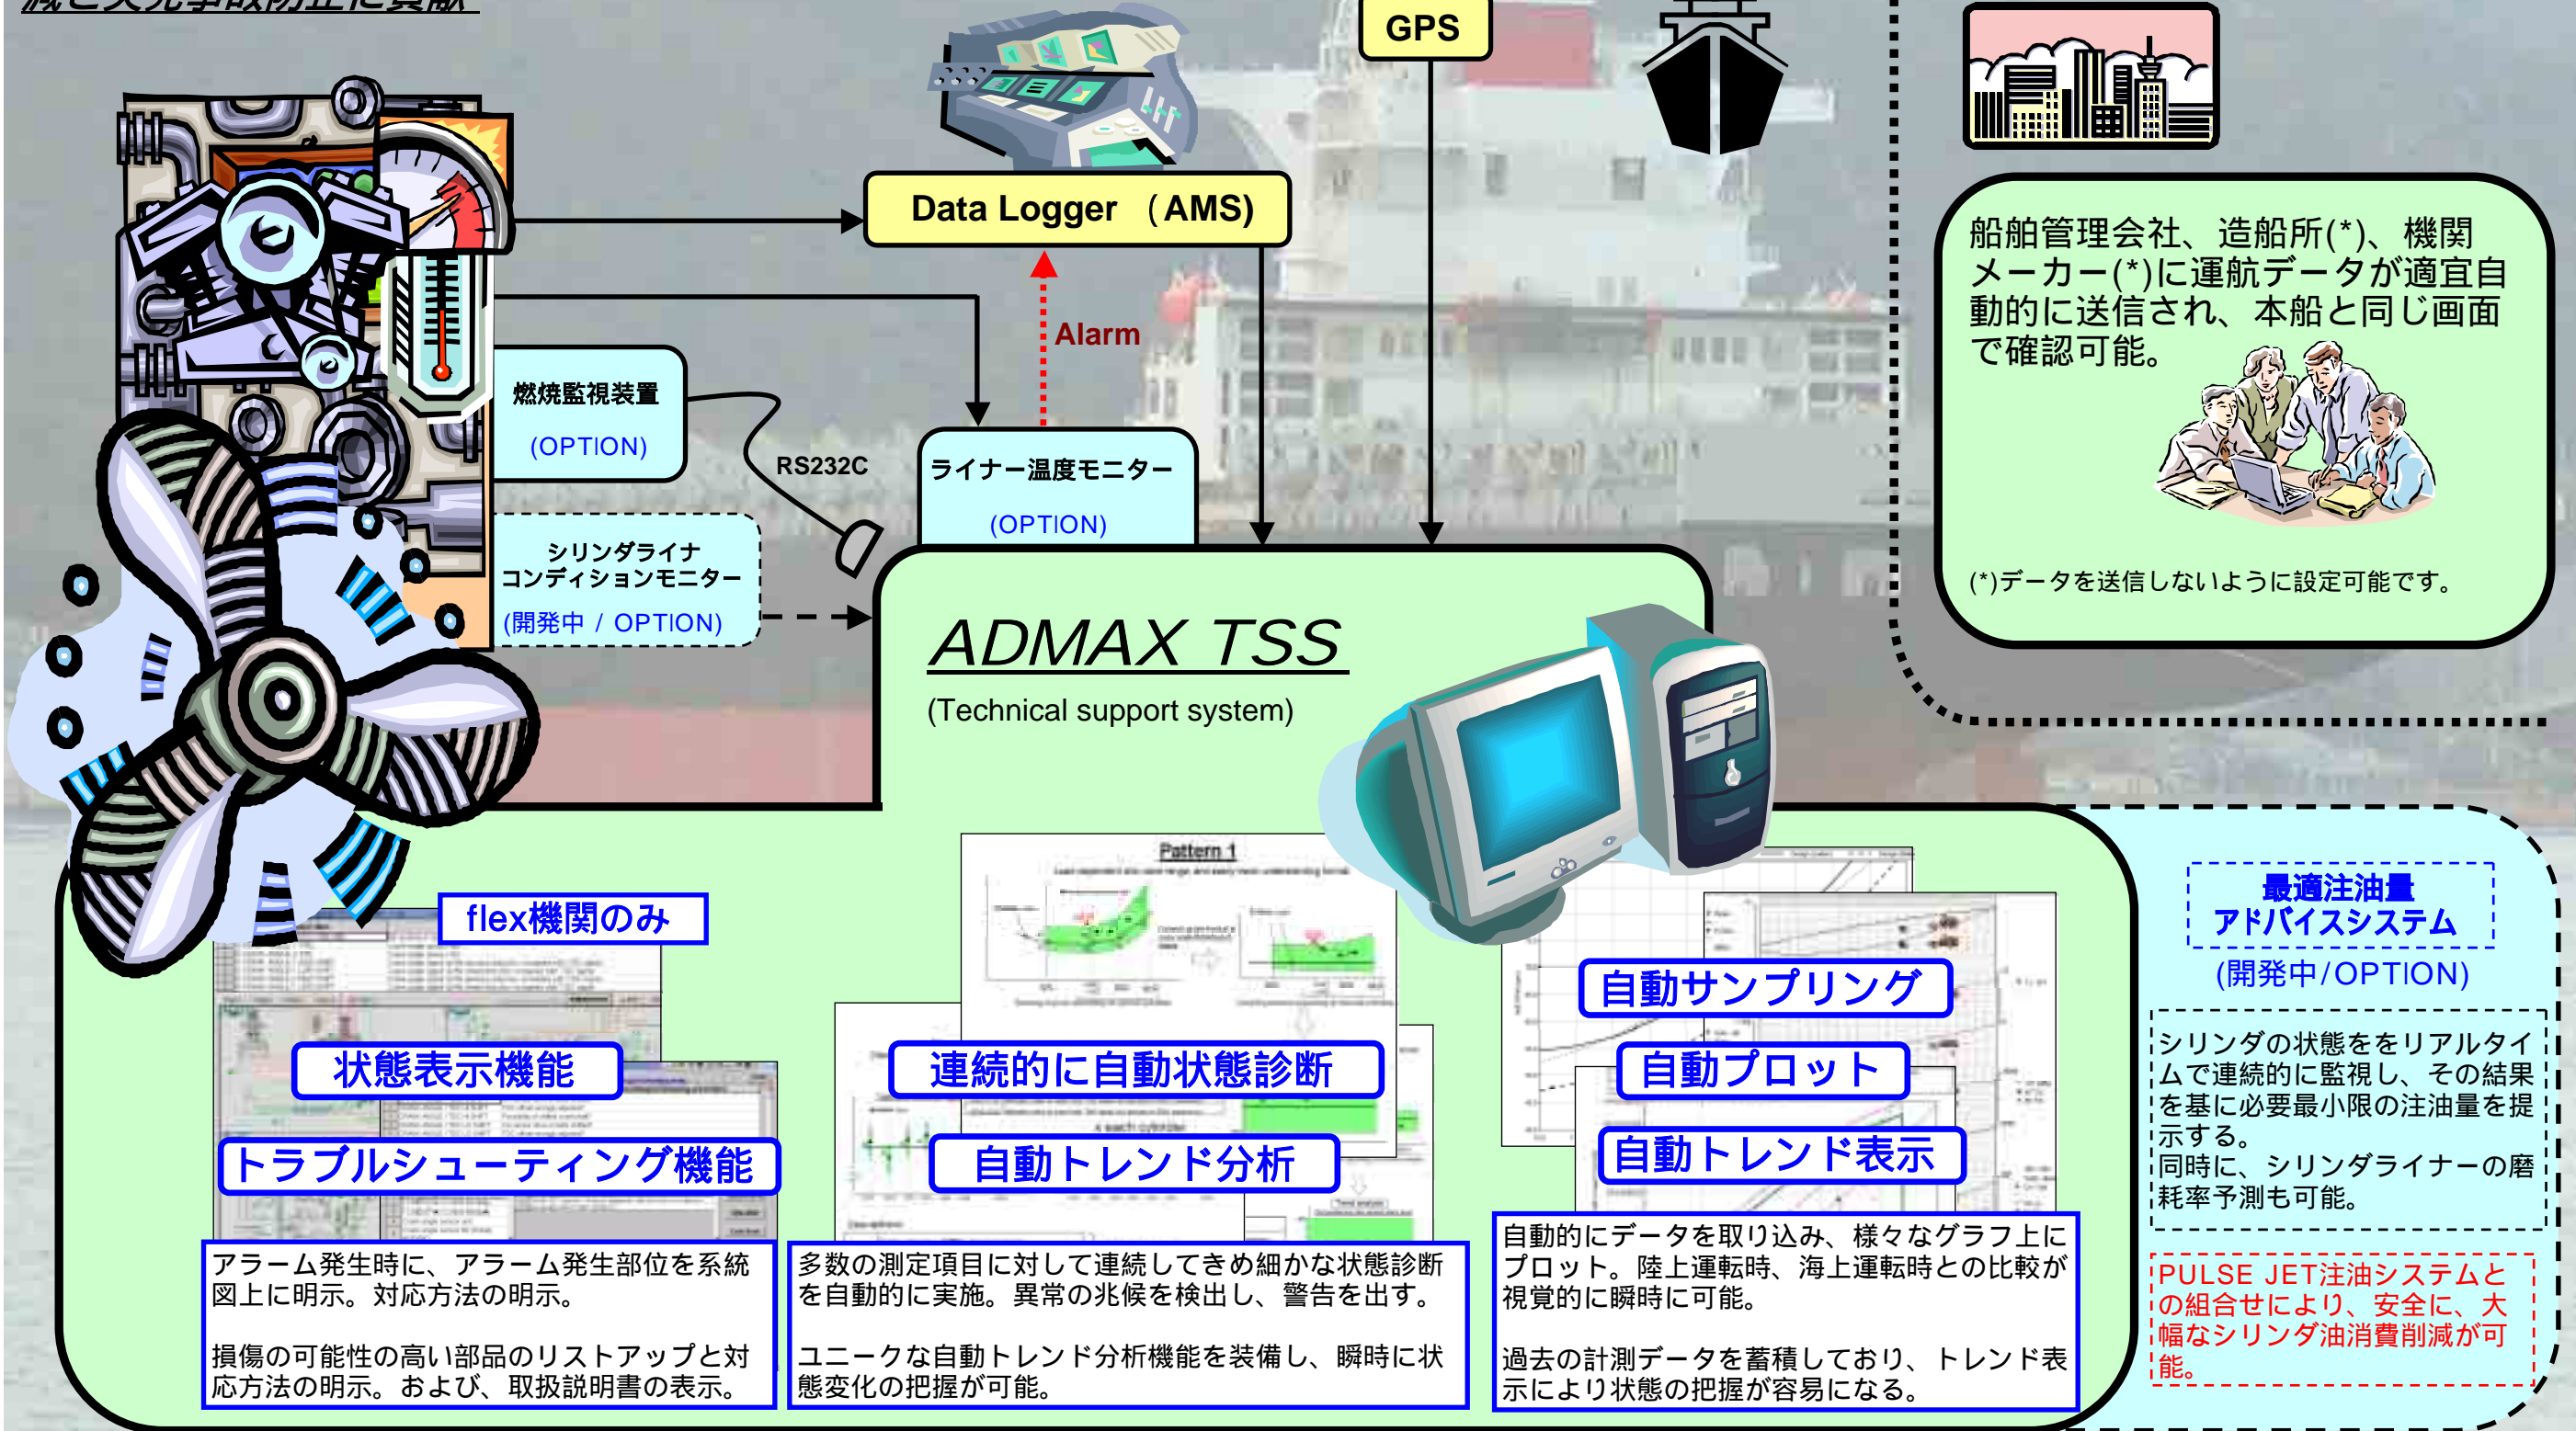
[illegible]

GPS

Data Logger （AMS)

Alarm

燃焼監視装置

(OPTION)

RS232C

ライナー温度モニター

(OPTION)

シリンダライナ
コンディションモニター
(開発中 / OPTION)

船舶管理会社、造船所(*)、機関メーカー(*)に運航データが適宜自動的に送信され、本船と同じ画面で確認可能。

(*)データを送信しないように設定可能です。

ADMAX TSS
(Technical support system)

flex機関のみ

状態表示機能

トラブルシューティング機能

連続的に自動状態診断

自動トレンド分析

自動サンプリング

自動プロット

自動トレンド表示

最適注油量
アドバイスシステム
(開発中/OPTION)

シリンダの状態ををリアルタイムで連続的に監視し、その結果を基に必要最小限の注油量を提示する。
同時に、シリンダライナーの磨耗率予測も可能。

PULSE JET注油システムとの組合せにより、安全に、大幅なシリンダ油消費削減が可能。

アラーム発生時に、アラーム発生部位を系統図上に明示。対応方法の明示。

損傷の可能性の高い部品のリストアップと対応方法の明示。および、取扱説明書の表示。

多数の測定項目に対して連続してきめ細かな状態診断を自動的に実施。異常の兆候を検出し、警告を出す。

ユニークな自動トレンド分析機能を装備し、瞬時に状態変化の把握が可能。

自動的にデータを取り込み、様々なグラフ上にプロット。陸上運転時、海上運転時との比較が視覚的に瞬時に可能。

過去の計測データを蓄積しており、トレンド表示により状態の把握が容易になる。

Pattern 1